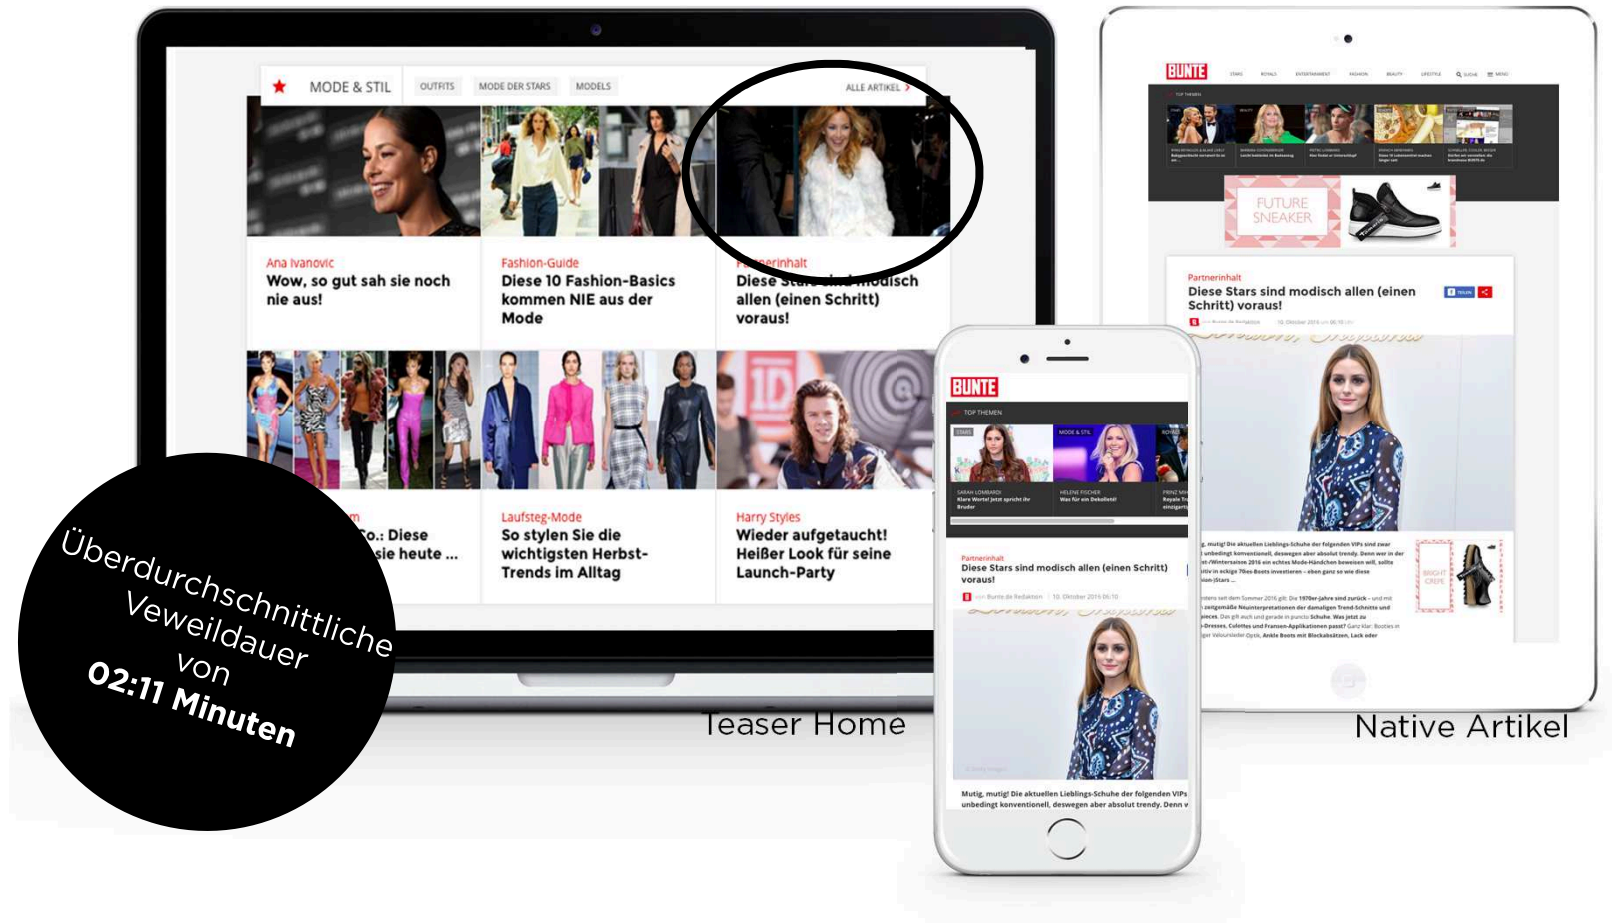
MODE & STIL OUTFITS MODE DER STARS MODELS ALLE ARTIKEL

Ana Ivanovic
Wow, so gut sah sie noch nie aus!

Fashion-Guide
Diese 10 Fashion-Basics kommen NIE aus der Mode

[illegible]erinhalt
Diese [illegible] modisch allen (einen Schritt) voraus!

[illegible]m
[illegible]o.: Diese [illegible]sie heute ...

Laufsteg-Mode
So stylen Sie die wichtigsten Herbst-Trends im Alltag

Harry Styles
Wieder aufgetaucht! Heißer Look für seine Launch-Party

Teaser Home

BUNTE

FUTURE SNEAKER

Partnerinhalt
Diese Stars sind modisch allen (einen Schritt) voraus!

Native Artikel

BUNTE
TOP THEMEN
SARAH LOMBARDI
HELENE FISCHER

Partnerinhalt
Diese Stars sind modisch allen (einen Schritt) voraus!
von Bunte.de Redaktion | 10. Oktober 2016 06:10

Mutig, mutig! Die aktuellen Lieblings-Schuhe der folgenden VIPs sind zwar unbedingt konventionell, deswegen aber absolut trendy. Denn w

Überdurchschnittliche Veweildauer von 02:11 Minuten